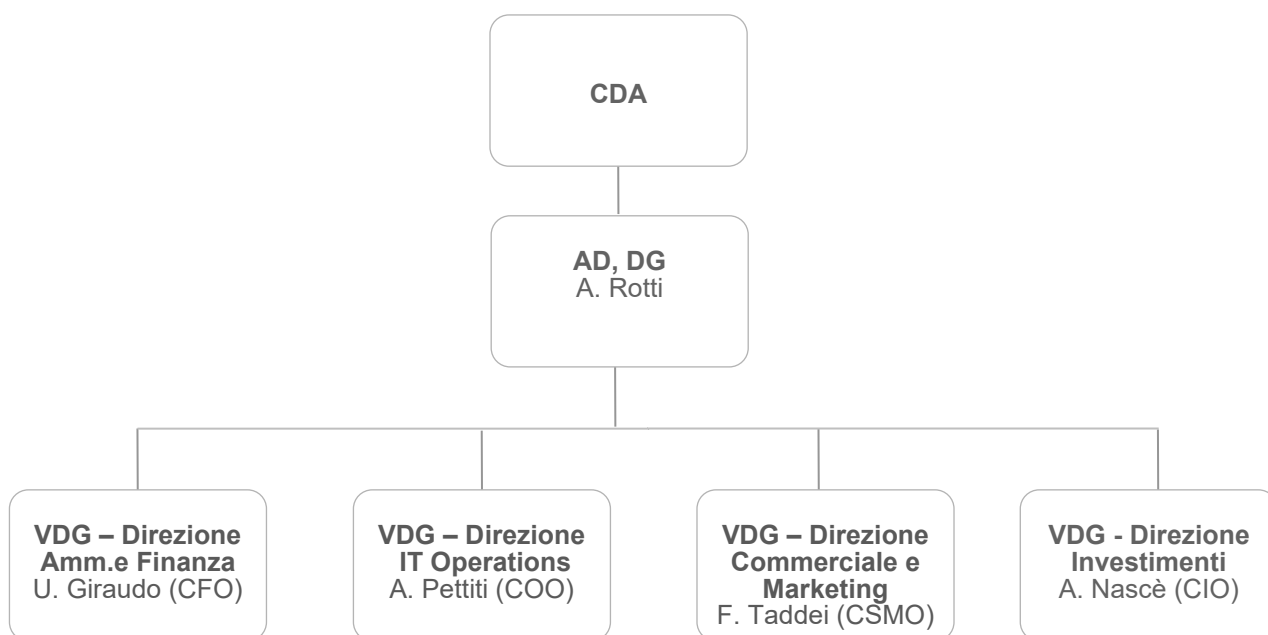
CDA

AD, DG
A. Rotti

VDG – Direzione Amm.e Finanza
U. Giraudo (CFO)

VDG – Direzione IT Operations
A. Pettiti (COO)

VDG – Direzione Commerciale e Marketing
F. Taddei (CSMO)

VDG - Direzione Investimenti
A. Nascè (CIO)